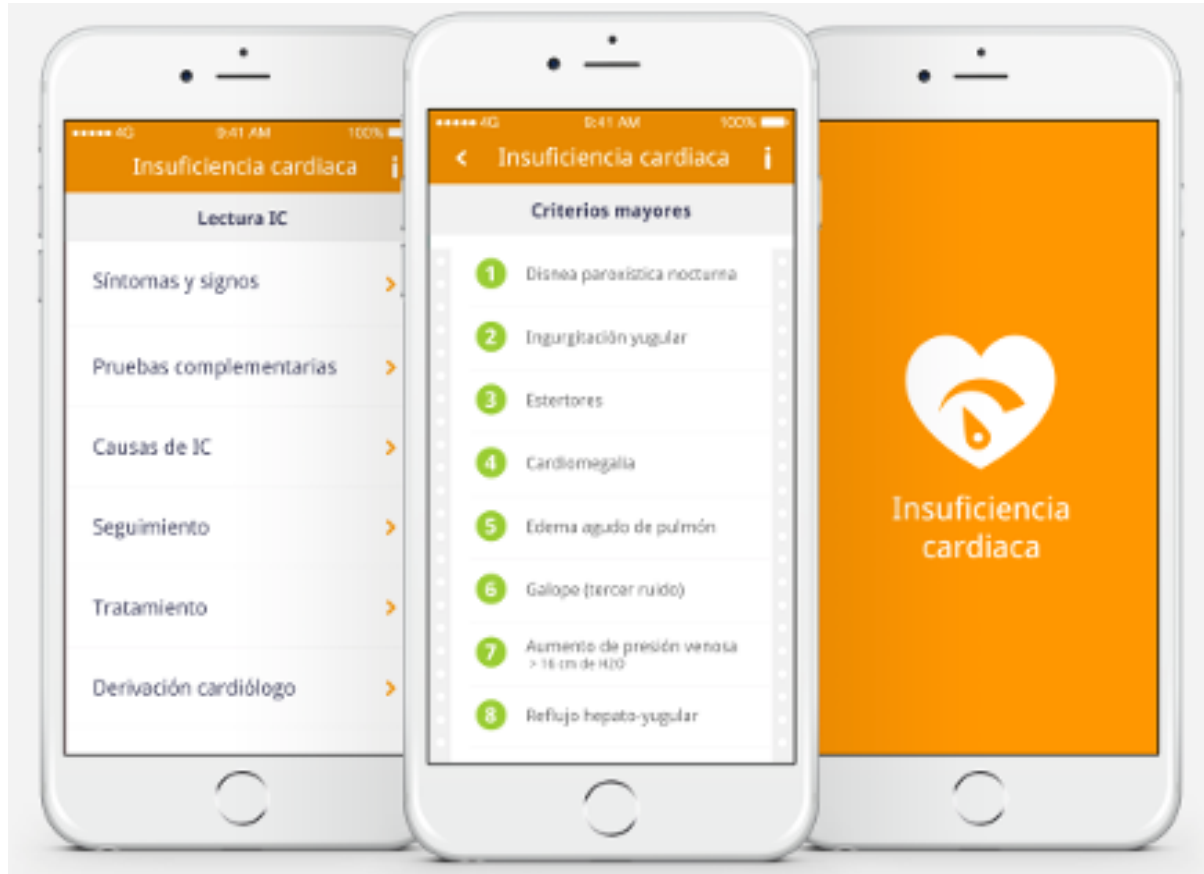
●●●●● 4G 9:41 AM 100%

Insuficiencia cardiaca i

Lectura IC

Síntomas y signos >

Pruebas complementarias >

Causas de IC >

Seguimiento >

Tratamiento >

Derivación cardiólogo >

●●●●● 4G 9:41 AM 100%

< Insuficiencia cardiaca i

Criterios mayores

1 Disnea paroxística nocturna

2 Ingurgitación yugular

3 Estertores

4 Cardiomegalia

5 Edema agudo de pulmón

6 Galope (tercer ruido)

7 Aumento de presión venosa > 16 cm de H2O

8 Reflujo hepato-yugular

Insuficiencia cardiaca